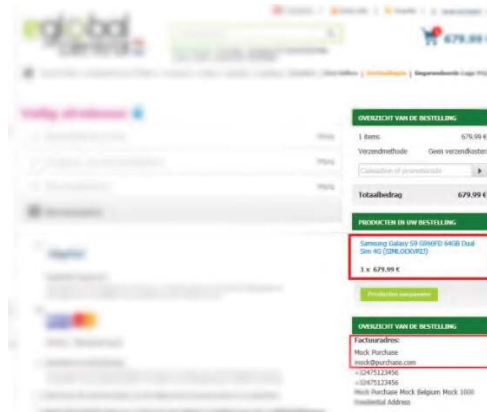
eglobal central

679.99 €

Veilig afrekenen

OVERZICHT VAN DE BESTELLING

1 items 679.99 €

Verzendmethode Geen verzendkosten

Cadeaubon of promotiecode

Totaalbedrag 679.99 €

PRODUCTEN IN UW BESTELLING

Samsung Galaxy S9 G960FD 64GB Dual Sim 4G (SIMLOCKVRIJ)

1 x 679.99 €

Producten aanpassen

OVERZICHT VAN DE BESTELLING

Factuuradres:

Mock Purchase
mock@purchase.com
+32475123456
+32475123456
Mock Purchase Mock Belgium Mock 1000
Residential Address